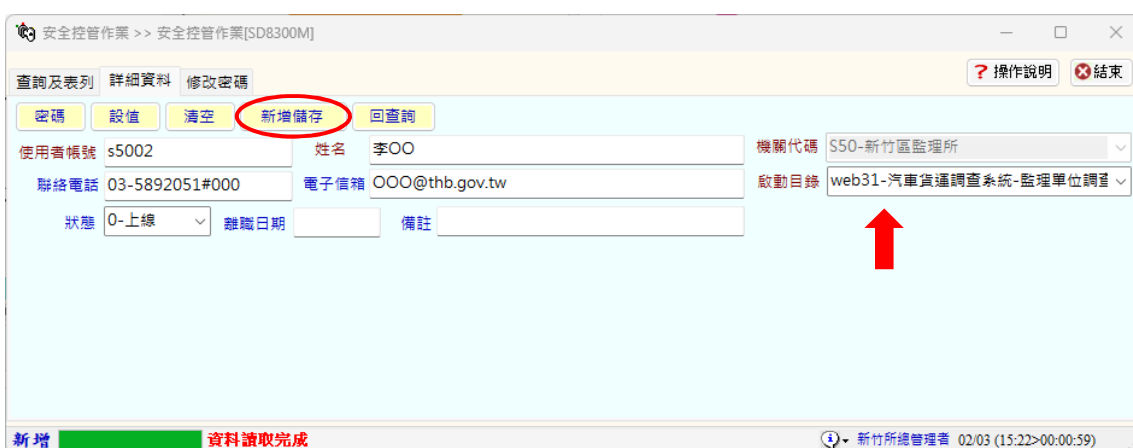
安全控管作業 >> 安全控管作業[SD8300M]

查詢及表列 詳細資料 修改密碼

操作說明 結束

密碼 設值 清空 新增儲存 回查詢

使用者帳號 s5002
姓名 李OO
機關代碼 S50-新竹區監理所

聯絡電話 03-5892051#000
電子信箱 OOO@thb.gov.tw
啟動目錄 web31-汽車貨運調查系統-監理單位調查

狀態 0-上線
離職日期
備註

新增 資料讀取完成 新竹所總管理者 02/03 (15:22>00:00:59)